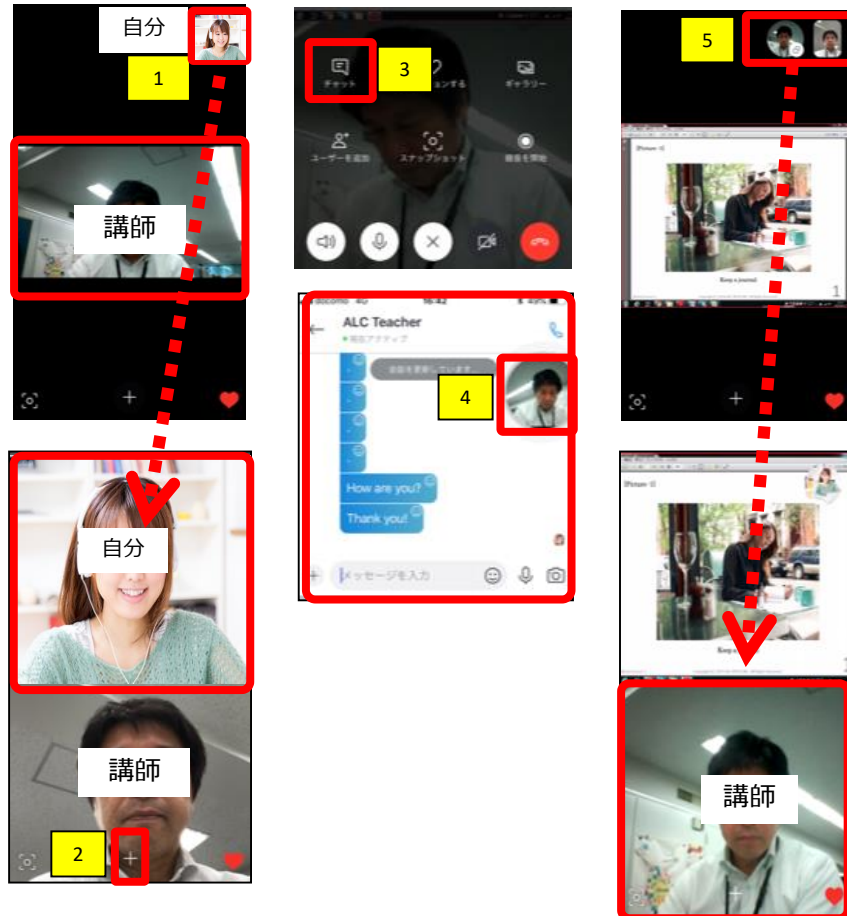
自分
1
講師
自分
講師
2
3
チャット
ギャラリー
ユーザーを追加
スナップショット
録音を開始
docomo 4G
ALC Teacher
4
How are you?
Thank you!
メッセージを入力
5
[Picture 1]
Keep a journal
1
[Picture 1]
講師